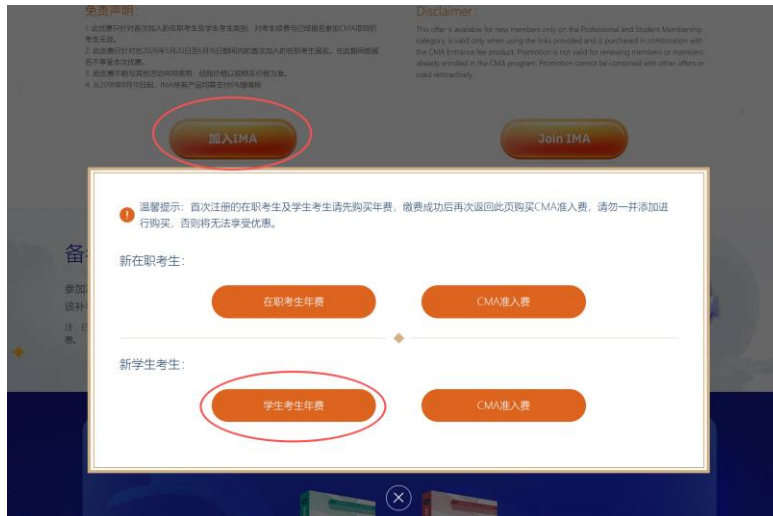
免责声明：

1. 此优惠只针对首次加入且在职考生及学生考生类别，对考生续费与已经报名参加CMA项目的考生无效。
2. 此优惠只针对在2020年5月20日至6月10日期间内的首次加入的在职考生报名，在此期间报名不享受本次优惠。
3. 此优惠不能与其他活动共同使用，或其价格以实际收取价格为准。
4. 从2018年6月10日起，IMA将每产品均需支付5%增值税

Disclaimer:

This offer is available for new members only on the Professional and Student Membership category, is valid only when using the links provided and is purchased in combination with the CMA Entrance fee product. Promotion is not valid for renewing members or members already enrolled in the CMA program. Promotion cannot be combined with other offers or used retroactively.

加入IMA

Join IMA

温馨提示：首次注册的在职考生及学生考生请先购买年费，缴费成功后再次返回此页购买CMA准入费，请勿一并添加进行购买，否则将无法享受优惠。

新在职考生：

在职考生年费

CMA准入费

新学生考生：

学生考生年费

CMA准入费

备

参加

该补

注：
惠。